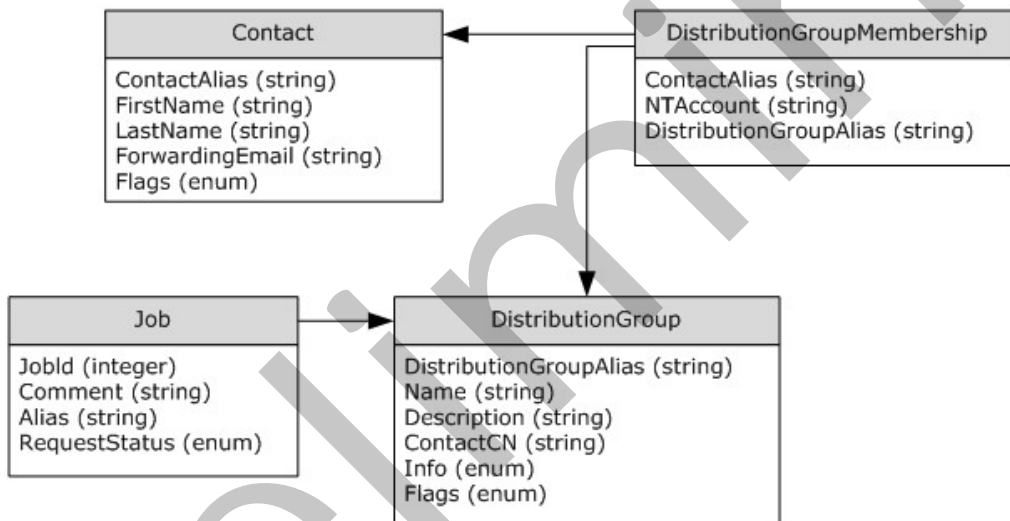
Contact

ContactAlias (string)
FirstName (string)
LastName (string)
ForwardingEmail (string)
Flags (enum)

DistributionGroupMembership

ContactAlias (string)
NTAccount (string)
DistributionGroupAlias (string)

Job

JobId (integer)
Comment (string)
Alias (string)
RequestStatus (enum)

DistributionGroup

DistributionGroupAlias (string)
Name (string)
Description (string)
ContactCN (string)
Info (enum)
Flags (enum)